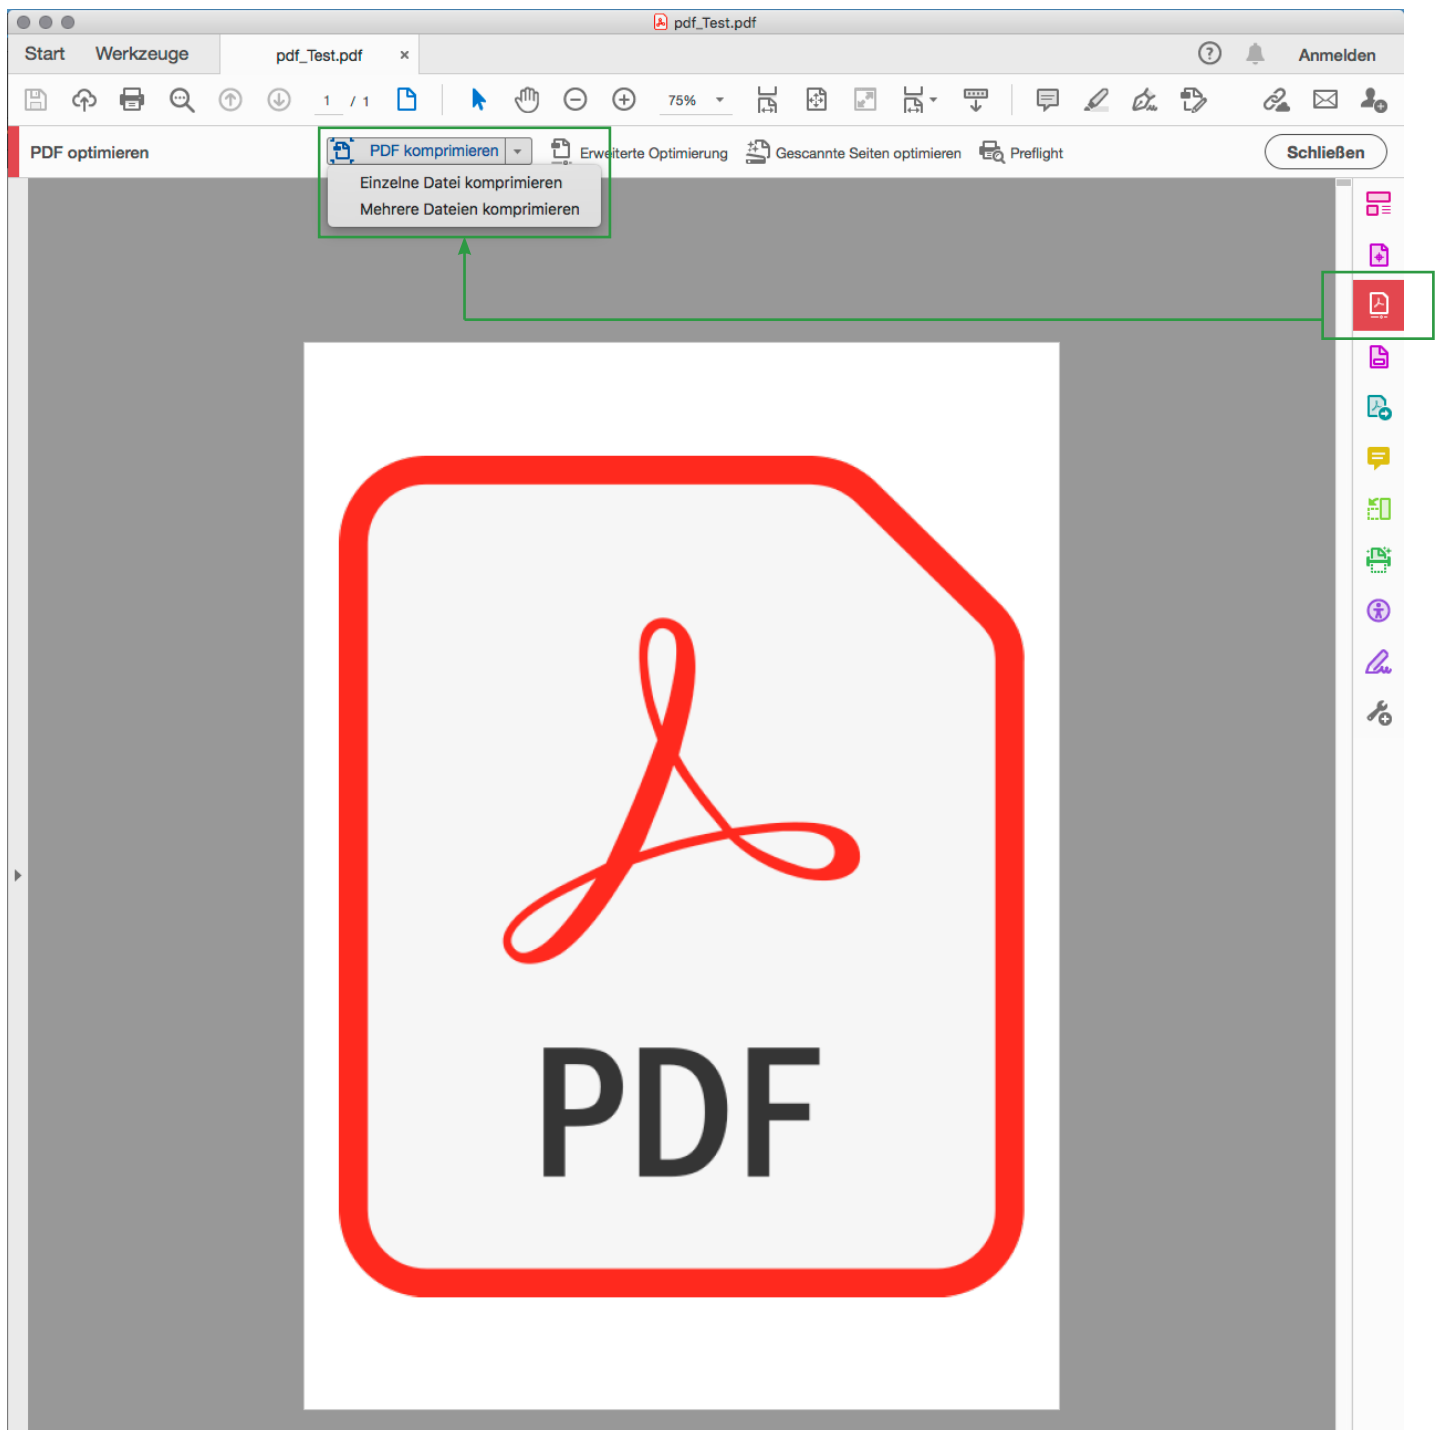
pdf_Test.pdf

Start Werkzeuge pdf_Test.pdf ×

Anmelden

1 / 1 75%

PDF optimieren

PDF komprimieren

Einzelne Datei komprimieren
Mehrere Dateien komprimieren

Erweiterte Optimierung Gescannte Seiten optimieren Preflight

Schließen

PDF